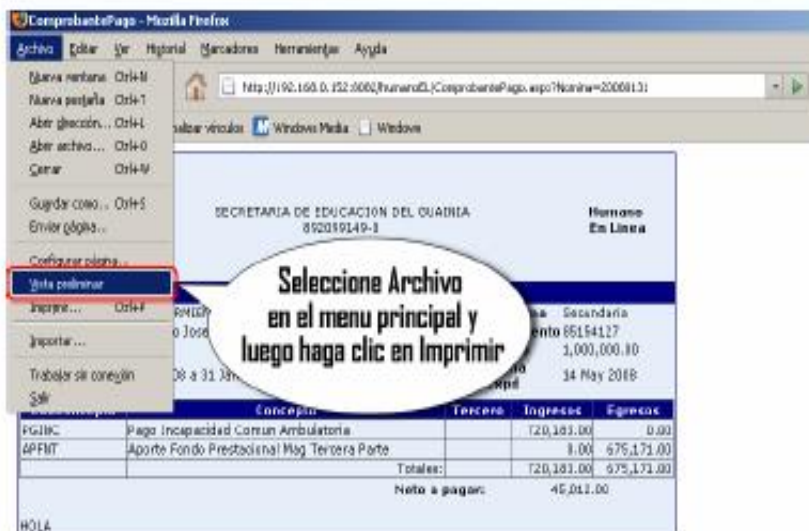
ComprobantePago - Mozilla Firefox

Archivo Editar Ver Historial Marcadores Herramientas Ayuda

Nueva ventana Ctrl+N
Nueva pestaña Ctrl+T
Abrir dirección... Ctrl+L
Abrir archivo... Ctrl+O
Cerrar Ctrl+W
Guardar como... Ctrl+S
Enviar página...
Configurar página...
Vista preliminar
Imprimir... Ctrl+P
Importar...
Trabajar sin conexión
Salir

http://192.168.0.152:8082/HumanoEL/ComprobantePago.aspx?Nomina=20080131

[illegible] vínculos Windows Media Windows

SECRETARIA DE EDUCACION DEL GUAINIA
892099149-3

Humano
En Linea

Seleccione Archivo en el menu principal y luego haga clic en Imprimir

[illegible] Secundaria
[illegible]nto 85154127
1,000,000.00
14 May 2008

| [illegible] | Concepto | Tercero | Ingresos | Egresos |
|---|---|---|---|---|
| PGINC | Pago Incapacidad Comun Ambulatoria | | 720,183.00 | 0.00 |
| APFNT | Aporte Fondo Prestacional Mag Tercera Parte | | 0.00 | 675,171.00 |
| | Totales: | | 720,183.00 | 675,171.00 |

Neto a pagar: 45,012.00

HOLA